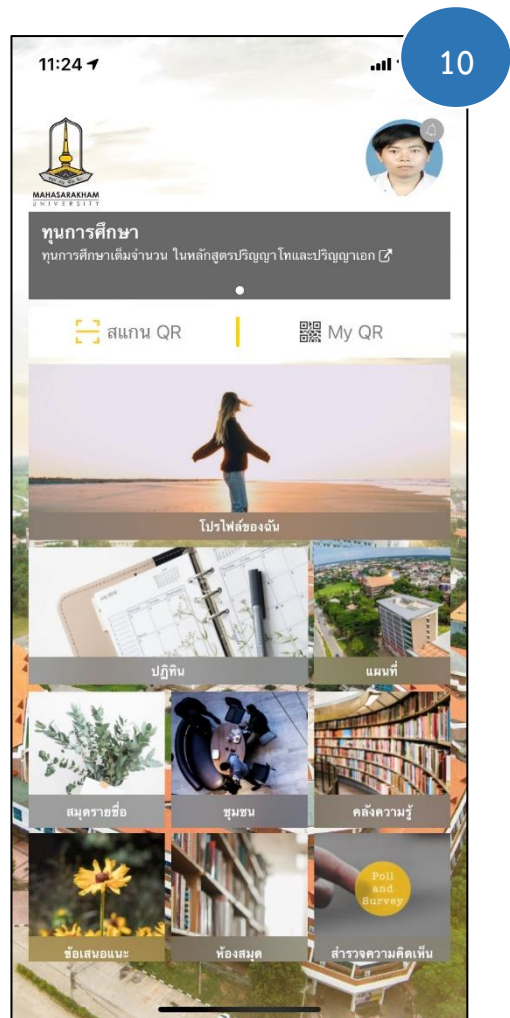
11:24

10

MAHASARAKHAM UNIVERSITY

ทุนการศึกษา
ทุนการศึกษาเต็มจำนวน ในหลักสูตรปริญญาโทและปริญญาเอก

สแกน QR

My QR

โปรไฟล์ของฉัน

ปฏิทิน

แผนที่

สมุดรายชื่อ

ชุมชน

คลังความรู้

Poll and Survey

ข้อเสนอแนะ

ห้องสมุด

สำรวจความคิดเห็น